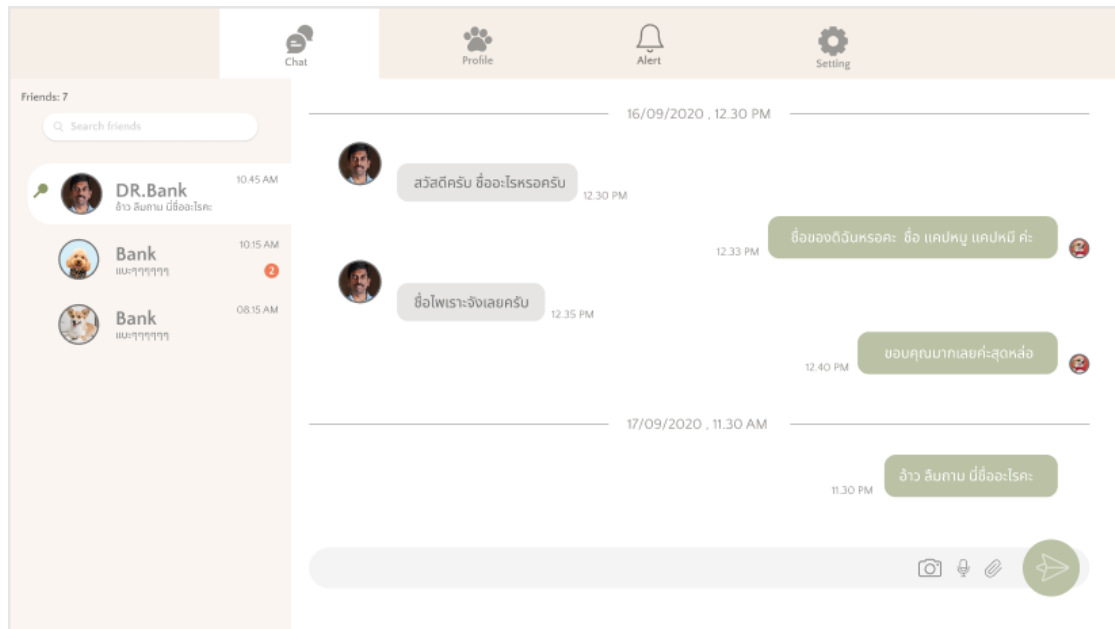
Chat
Profile
Alert
Setting

Friends: 7

Search friends

DR.Bank
อ้าว ลืมถาม นี่ชื่ออะไรคะ
10.45 AM

Bank
แบะๆๆๆๆๆ
10.15 AM
2

Bank
แบะๆๆๆๆๆ
08.15 AM

16/09/2020 , 12.30 PM

สวัสดีครับ ชื่ออะไรหรอครับ
12.30 PM

ชื่อของดิฉันหรอคะ ชื่อ แคปหมู แคปหมี ค่ะ
12.33 PM

ชื่อไพเราะจังเลยครับ
12.35 PM

ขอบคุณมากเลยค่ะสุดหล่อ
12.40 PM

17/09/2020 , 11.30 AM

อ้าว ลืมถาม นี่ชื่ออะไรคะ
11.30 PM